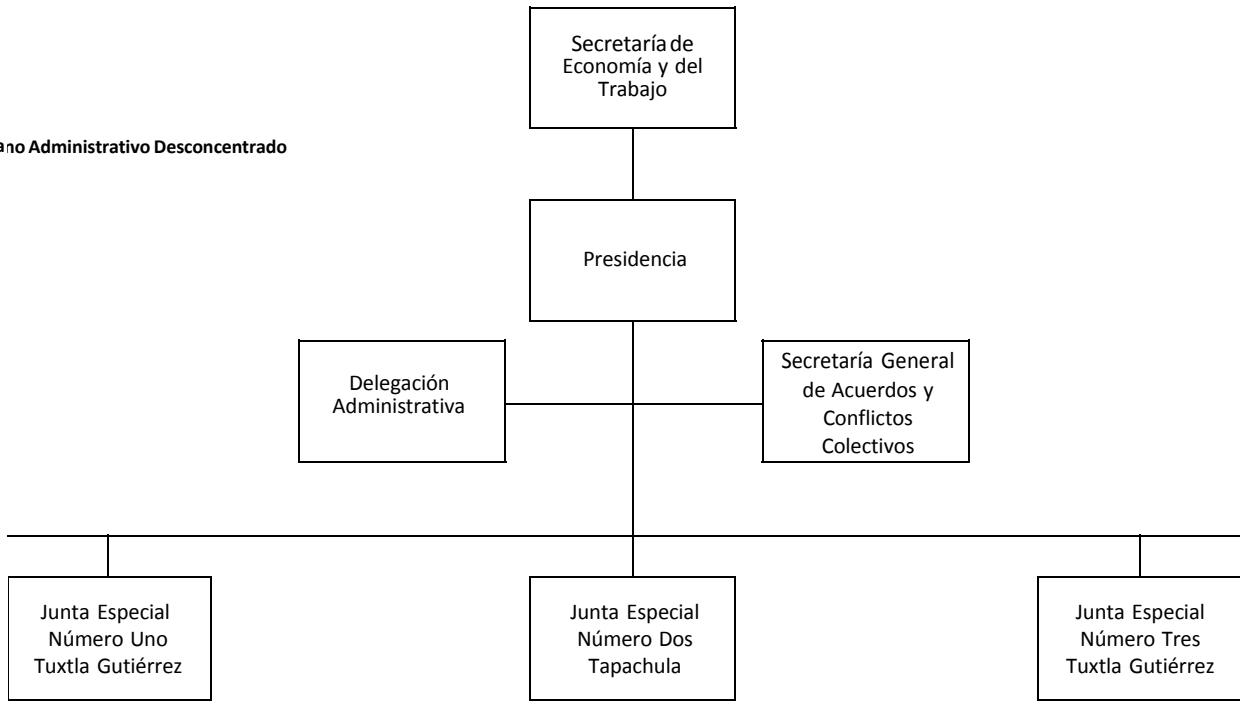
Secretaría de Economía y del Trabajo

ano Administrativo Desconcentrado

Presidencia

Delegación Administrativa

Secretaría General de Acuerdos y Conflictos Colectivos

Junta Especial Número Uno Tuxtla Gutiérrez

Junta Especial Número Dos Tapachula

Junta Especial Número Tres Tuxtla Gutiérrez